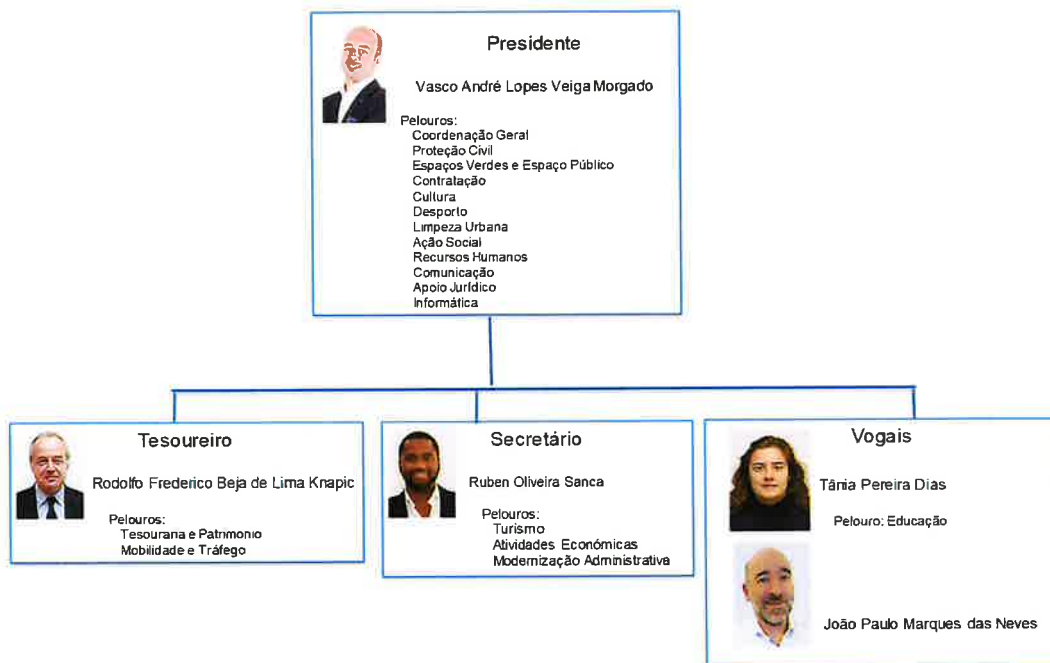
Presidente

Vasco André Lopes Veiga Morgado

Pelouros:
Coordenação Geral
Proteção Civil
Espaços Verdes e Espaço Público
Contratação
Cultura
Desporto
Limpeza Urbana
Ação Social
Recursos Humanos
Comunicação
Apoio Jurídico
Informática

Tesoureiro

Rodolfo Frederico Beja de Lima Knapic

Pelouros:
Tesouraria e Património
Mobilidade e Tráfego

Secretário

Ruben Oliveira Sanca

Pelouros:
Turismo
Atividades Económicas
Modernização Administrativa

Vogais

Tânia Pereira Dias

Pelouro: Educação

João Paulo Marques das Neves